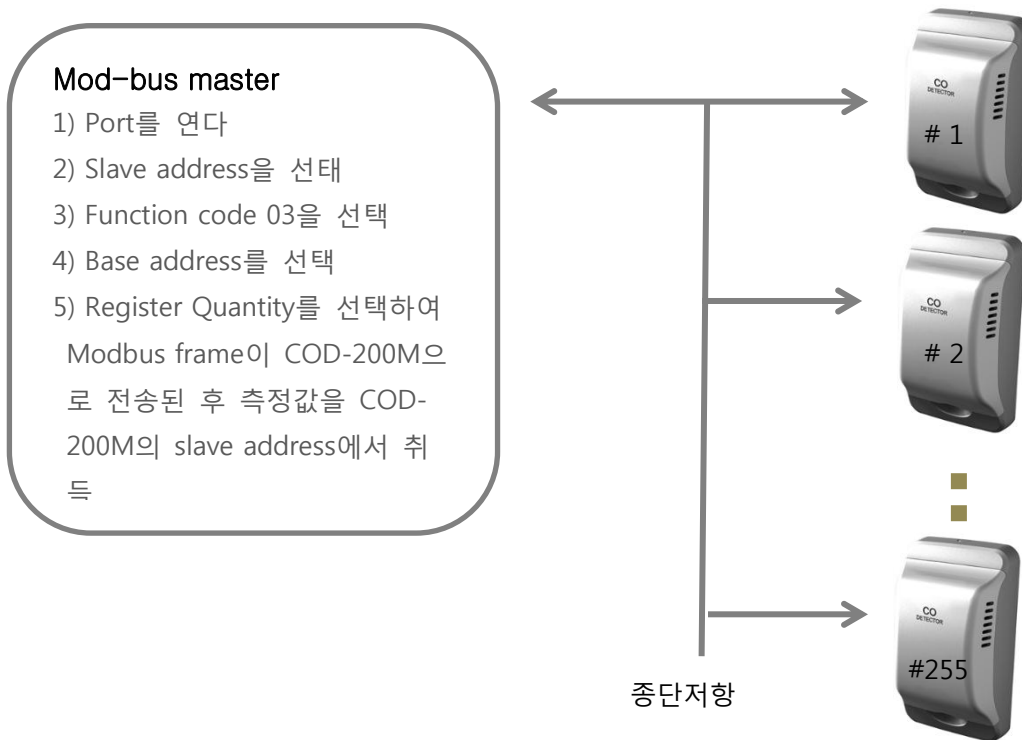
Mod-bus master
1) Port를 연다
2) Slave address을 선태
3) Function code 03을 선택
4) Base address를 선택
5) Register Quantity를 선택하여 Modbus frame이 COD-200M으로 전송된 후 측정값을 COD-200M의 slave address에서 취득

CO DETECTOR
# 1

CO DETECTOR
# 2

CO DETECTOR
#255

종단저항